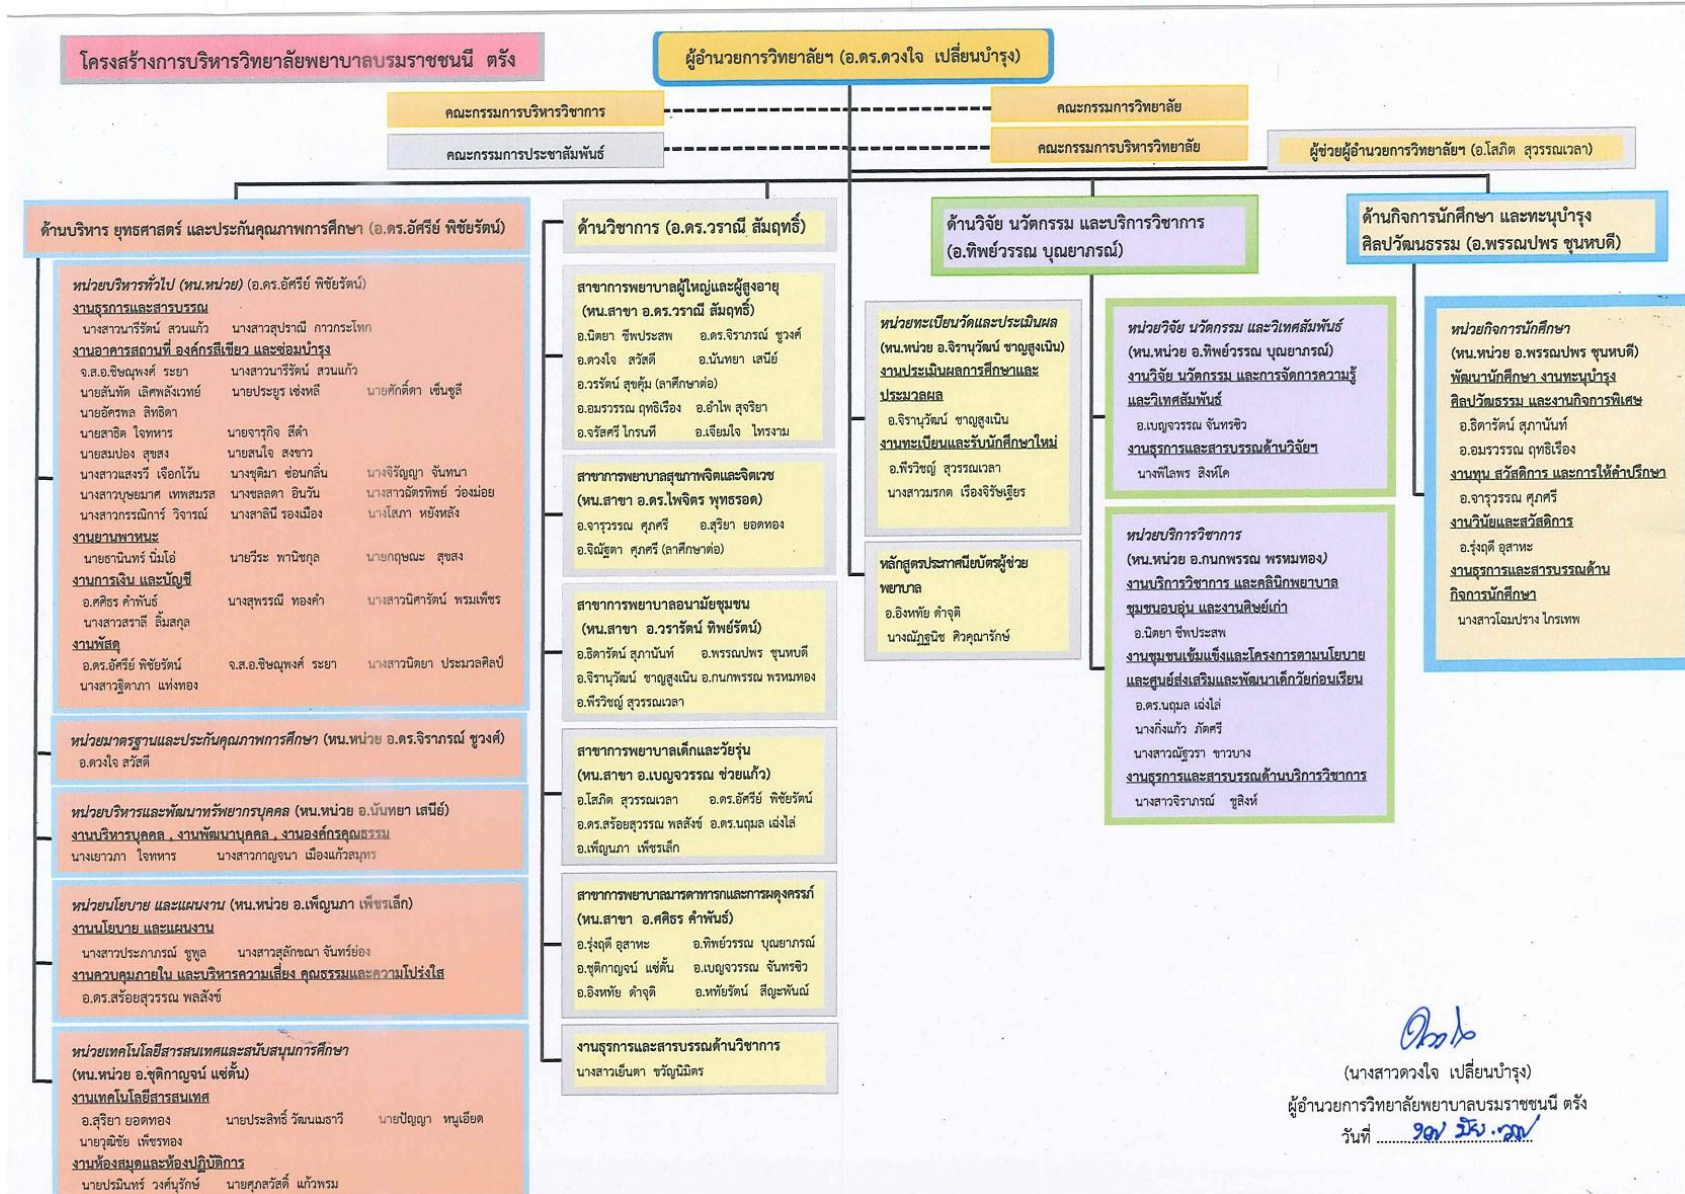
โครงสร้างการบริหารวิทยาลัยพยาบาลบรมราชชนนี ตรัง

ผู้อำนวยการวิทยาลัยฯ (อ.ดร.ดวงใจ เปลี่ยนบำรุง)

คณะกรรมการบริหารวิชาการ

คณะกรรมการประชาสัมพันธ์

คณะกรรมการวิทยาลัย

คณะกรรมการบริหารวิทยาลัย

ผู้ช่วยผู้อำนวยการวิทยาลัยฯ (อ.โสภิต สุวรรณเวลา)

ด้านบริหาร ยุทธศาสตร์ และประกันคุณภาพการศึกษา (อ.ดร.อัศรีย์ พิชัยรัตน์)

หน่วยบริหารทั่วไป (หน.หน่วย) (อ.ดร.อัศรีย์ พิชัยรัตน์)
งานธุรการและสารบรรณ
นางสาวนารีรัตน์ สวนแก้ว นางสาวสุปราณี กาวกระโทก
งานอาคารสถานที่ องค์กรสีเขียว และซ่อมบำรุง
จ.ส.อ.ชิษณุพงศ์ ระยา นางสาวนารีรัตน์ สวนแก้ว
นายสันทัด เลิศพลังเวทย์ นายประยูร เซ่งหลี นายศักดิ์ดา เซ็นซูลี
นายอัครพล สิทธิคา
นายสาธิต ใจหาร นายจารุกิจ สีดำ
นายสมปอง สุขสง นายสนใจ สงขาว
นางสาวแสงรวี เจือกโว้น นางชุติมา ซ่อนกลิ่น นางจิรัญญา จันทนา
นางสาวบุษยมาศ เทพสมรส นางชลลดา อินวัน นางสาวอัศรทิพย์ ว่องม่อย
นางสาวกรรณิการ์ วิจารณ์ นางสาลินี รองเมือง นางโสภา หยังหลัง
งานยานพาหนะ
นายธานินทร์ นิ่มโอ่ นายวีระ พานิชกุล นายกฤษณะ สุขสง
งานการเงิน และบัญชี
อ.ศศิธร คำพันธ์ นางสุพรรณี ทองคำ นางสาวนิศารัตน์ พรมเพ็ชร
นางสาวสราลี ลิ้มสกุล
งานพัสดุ
อ.ดร.อัศรีย์ พิชัยรัตน์ จ.ส.อ.ชิษณุพงศ์ ระยา นางสาวนิตยา ประมวลศิลป์
นางสาวฐิตาภา แห่งทอง

หน่วยมาตรฐานและประกันคุณภาพการศึกษา (หน.หน่วย อ.ดร.จิราภรณ์ ชูวงศ์)
อ.ดวงใจ สวัสดี

หน่วยบริหารและพัฒนาทรัพยากรบุคคล (หน.หน่วย อ.นันทยา เสนีย์)
งานบริหารบุคคล , งานพัฒนาบุคคล , งานองค์กรคุณธรรม
นางเยาวภา ใจหาร นางสาวกาญจนา เมืองแก้วสมุทร

หน่วยนโยบาย และแผนงาน (หน.หน่วย อ.เพ็ญนภา เพ็ชรเล็ก)
งานนโยบาย และแผนงาน
นางสาวประภาภรณ์ ชูพูล นางสาวสุลักขณา จันทร์ย่อง
งานควบคุมภายใน และบริหารความเสี่ยง คุณธรรมและความโปร่งใส
อ.ดร.สร้อยสุวรรณ พลสังข์

หน่วยเทคโนโลยีสารสนเทศและสนับสนุนการศึกษา
(หน.หน่วย อ.ชุติกาญจน์ แซ่ตั้น)
งานเทคโนโลยีสารสนเทศ
อ.สุริยา ยอดทอง นายประสิทธิ์ วัฒนเมธาวี นายปัญญา หนูเอียด
นายวุฒิชัย เพ็ชรทอง
งานห้องสมุดและห้องปฏิบัติการ
นายปรมินทร์ วงศ์นุรักษ์ นายศุภสวัสดิ์ แก้วพรม

ด้านวิชาการ (อ.ดร.วราณี สัมฤทธิ์)

สาขาการพยาบาลผู้ใหญ่และผู้สูงอายุ
(หน.สาขา อ.ดร.วราณี สัมฤทธิ์)
อ.นิตยา ชีพประสพ อ.ดร.จิราภรณ์ ชูวงศ์
อ.ดวงใจ สวัสดี อ.นันทยา เสนีย์
อ.วรรัตน์ สุขคุ้ม (ลาศึกษาต่อ)
อ.อมรวรรณ ฤทธิเรือง อ.อำไพ สุจริยา
อ.จรัสศรี ไกรนที อ.เจียมใจ ไทรงาม

สาขาการพยาบาลสุขภาพจิตและจิตเวช
(หน.สาขา อ.ดร.ไพจิตร พุทธรอด)
อ.จารุวรรณ ศุภศรี อ.สุริยา ยอดทอง
อ.จิณัฐตา ศุภศรี (ลาศึกษาต่อ)

สาขาการพยาบาลอนามัยชุมชน
(หน.สาขา อ.วรารัตน์ ทิพย์รัตน์)
อ.ธิดารัตน์ สุภานันท์ อ.พรรณปพร ชุนหบดี
อ.จิราวุวัฒน์ ชาญสูงเนิน อ.กนกพรรณ พรหมทอง
อ.พีรวิชญ์ สุวรรณเวลา

สาขาการพยาบาลเด็กและวัยรุ่น
(หน.สาขา อ.เบญจวรรณ ช่วยแก้ว)
อ.โสภิต สุวรรณเวลา อ.ดร.อัศรีย์ พิชัยรัตน์
อ.ดร.สร้อยสุวรรณ พลสังข์ อ.ดร.นฤมล เฉ่งไล่
อ.เพ็ญนภา เพ็ชรเล็ก

สาขาการพยาบาลมารดาทารกและการผดุงครรภ์
(หน.สาขา อ.ศศิธร คำพันธ์)
อ.รุ่งฤดี อุสาหะ อ.ทิพย์วรรณ บุณยาภรณ์
อ.ชุติกาญจน์ แซ่ตั้น อ.เบญจวรรณ จันทรชิว
อ.อิงหทัย คำจุติ อ.หทัยรัตน์ สีญะพันธ์

งานธุรการและสารบรรณด้านวิชาการ
นางสาวเย็นตา ขวัญนิมิตร

ด้านวิจัย นวัตกรรม และบริการวิชาการ
(อ.ทิพย์วรรณ บุณยาภรณ์)

หน่วยทะเบียนวัดและประเมินผล
(หน.หน่วย อ.จิราวุวัฒน์ ชาญสูงเนิน)
งานประเมินผลการศึกษาและประมวลผล
อ.จิราวุวัฒน์ ชาญสูงเนิน
งานทะเบียนและรับนักศึกษาใหม่
อ.พีรวิชญ์ สุวรรณเวลา
นางสาวมรกต เรืองจิรัษเฐียร

หลักสูตรประกาศนียบัตรผู้ช่วยพยาบาล
อ.อิงหทัย คำจุติ
นางณัฏฐนิช ศิวคุณารักษ์

หน่วยวิจัย นวัตกรรม และวิเทศสัมพันธ์
(หน.หน่วย อ.ทิพย์วรรณ บุณยาภรณ์)
งานวิจัย นวัตกรรม และการจัดการความรู้และวิเทศสัมพันธ์
อ.เบญจวรรณ จันทรชิว
งานธุรการและสารบรรณด้านวิจัยฯ
นางพิไลพร สิงห์โค

หน่วยบริการวิชาการ
(หน.หน่วย อ.กนกพรรณ พรหมทอง)
งานบริการวิชาการ และคลินิกพยาบาลชุมชนอบอุ่น และงานศิษย์เก่า
อ.นิตยา ชีพประสพ
งานชุมชนเข้มแข็งและโครงการตามนโยบายและศูนย์ส่งเสริมและพัฒนาเด็กวัยก่อนเรียน
อ.ดร.นฤมล เฉ่งไล่
นางกิ่งแก้ว ภัคศรี
นางสาวณัฐวรา ขาวบาง
งานธุรการและสารบรรณด้านบริการวิชาการ
นางสาวจิราภรณ์ ชูสิงห์

ด้านกิจการนักศึกษา และทะนุบำรุงศิลปวัฒนธรรม (อ.พรรณปพร ชุนหบดี)

หน่วยกิจการนักศึกษา
(หน.หน่วย อ.พรรณปพร ชุนหบดี)
พัฒนานักศึกษา งานทะนุบำรุงศิลปวัฒนธรรม และงานกิจการพิเศษ
อ.ธิดารัตน์ สุภานันท์
อ.อมรวรรณ ฤทธิเรือง
งานทุน สวัสดิการ และการให้คำปรึกษา
อ.จารุวรรณ ศุภศรี
งานวินัยและสวัสดิการ
อ.รุ่งฤดี อุสาหะ
งานธุรการและสารบรรณด้านกิจการนักศึกษา
นางสาวโฉมปราง ไกรเทพ

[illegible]
(นางสาวดวงใจ เปลี่ยนบำรุง)
ผู้อำนวยการวิทยาลัยพยาบาลบรมราชชนนี ตรัง
วันที่ ......๒๗ มิ.ย. ๖๗